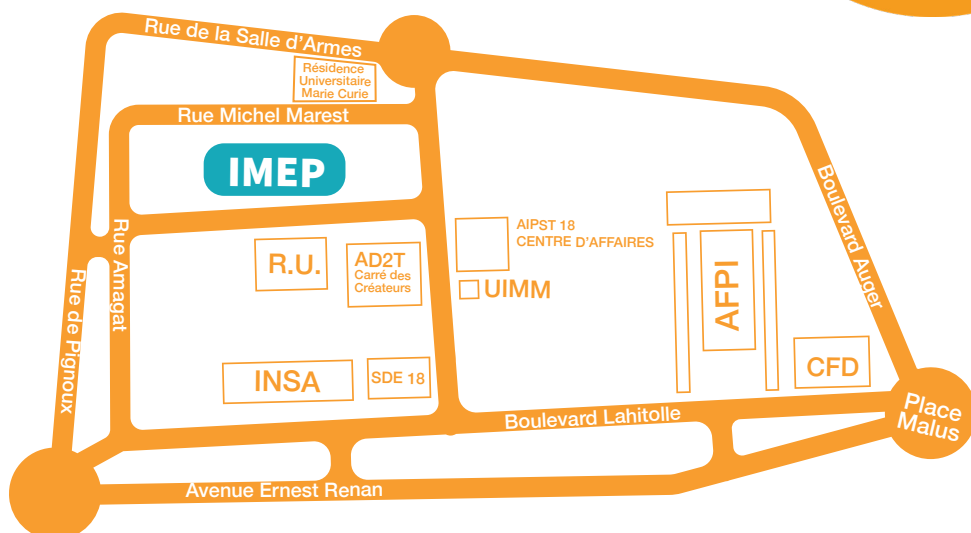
Rue de la Salle d'Armes

Résidence Universitaire Marie Curie

Rue Michel Marest

IMEP

Rue Amagat

Rue de Pignoux

R.U.

AD2T Carré des Créateurs

INSA

SDE 18

AIPST 18 CENTRE D'AFFAIRES

UIMM

AFPI

CFD

Boulevard Auger

Place Malus

Boulevard Lahitolle

Avenue Ernest Renan